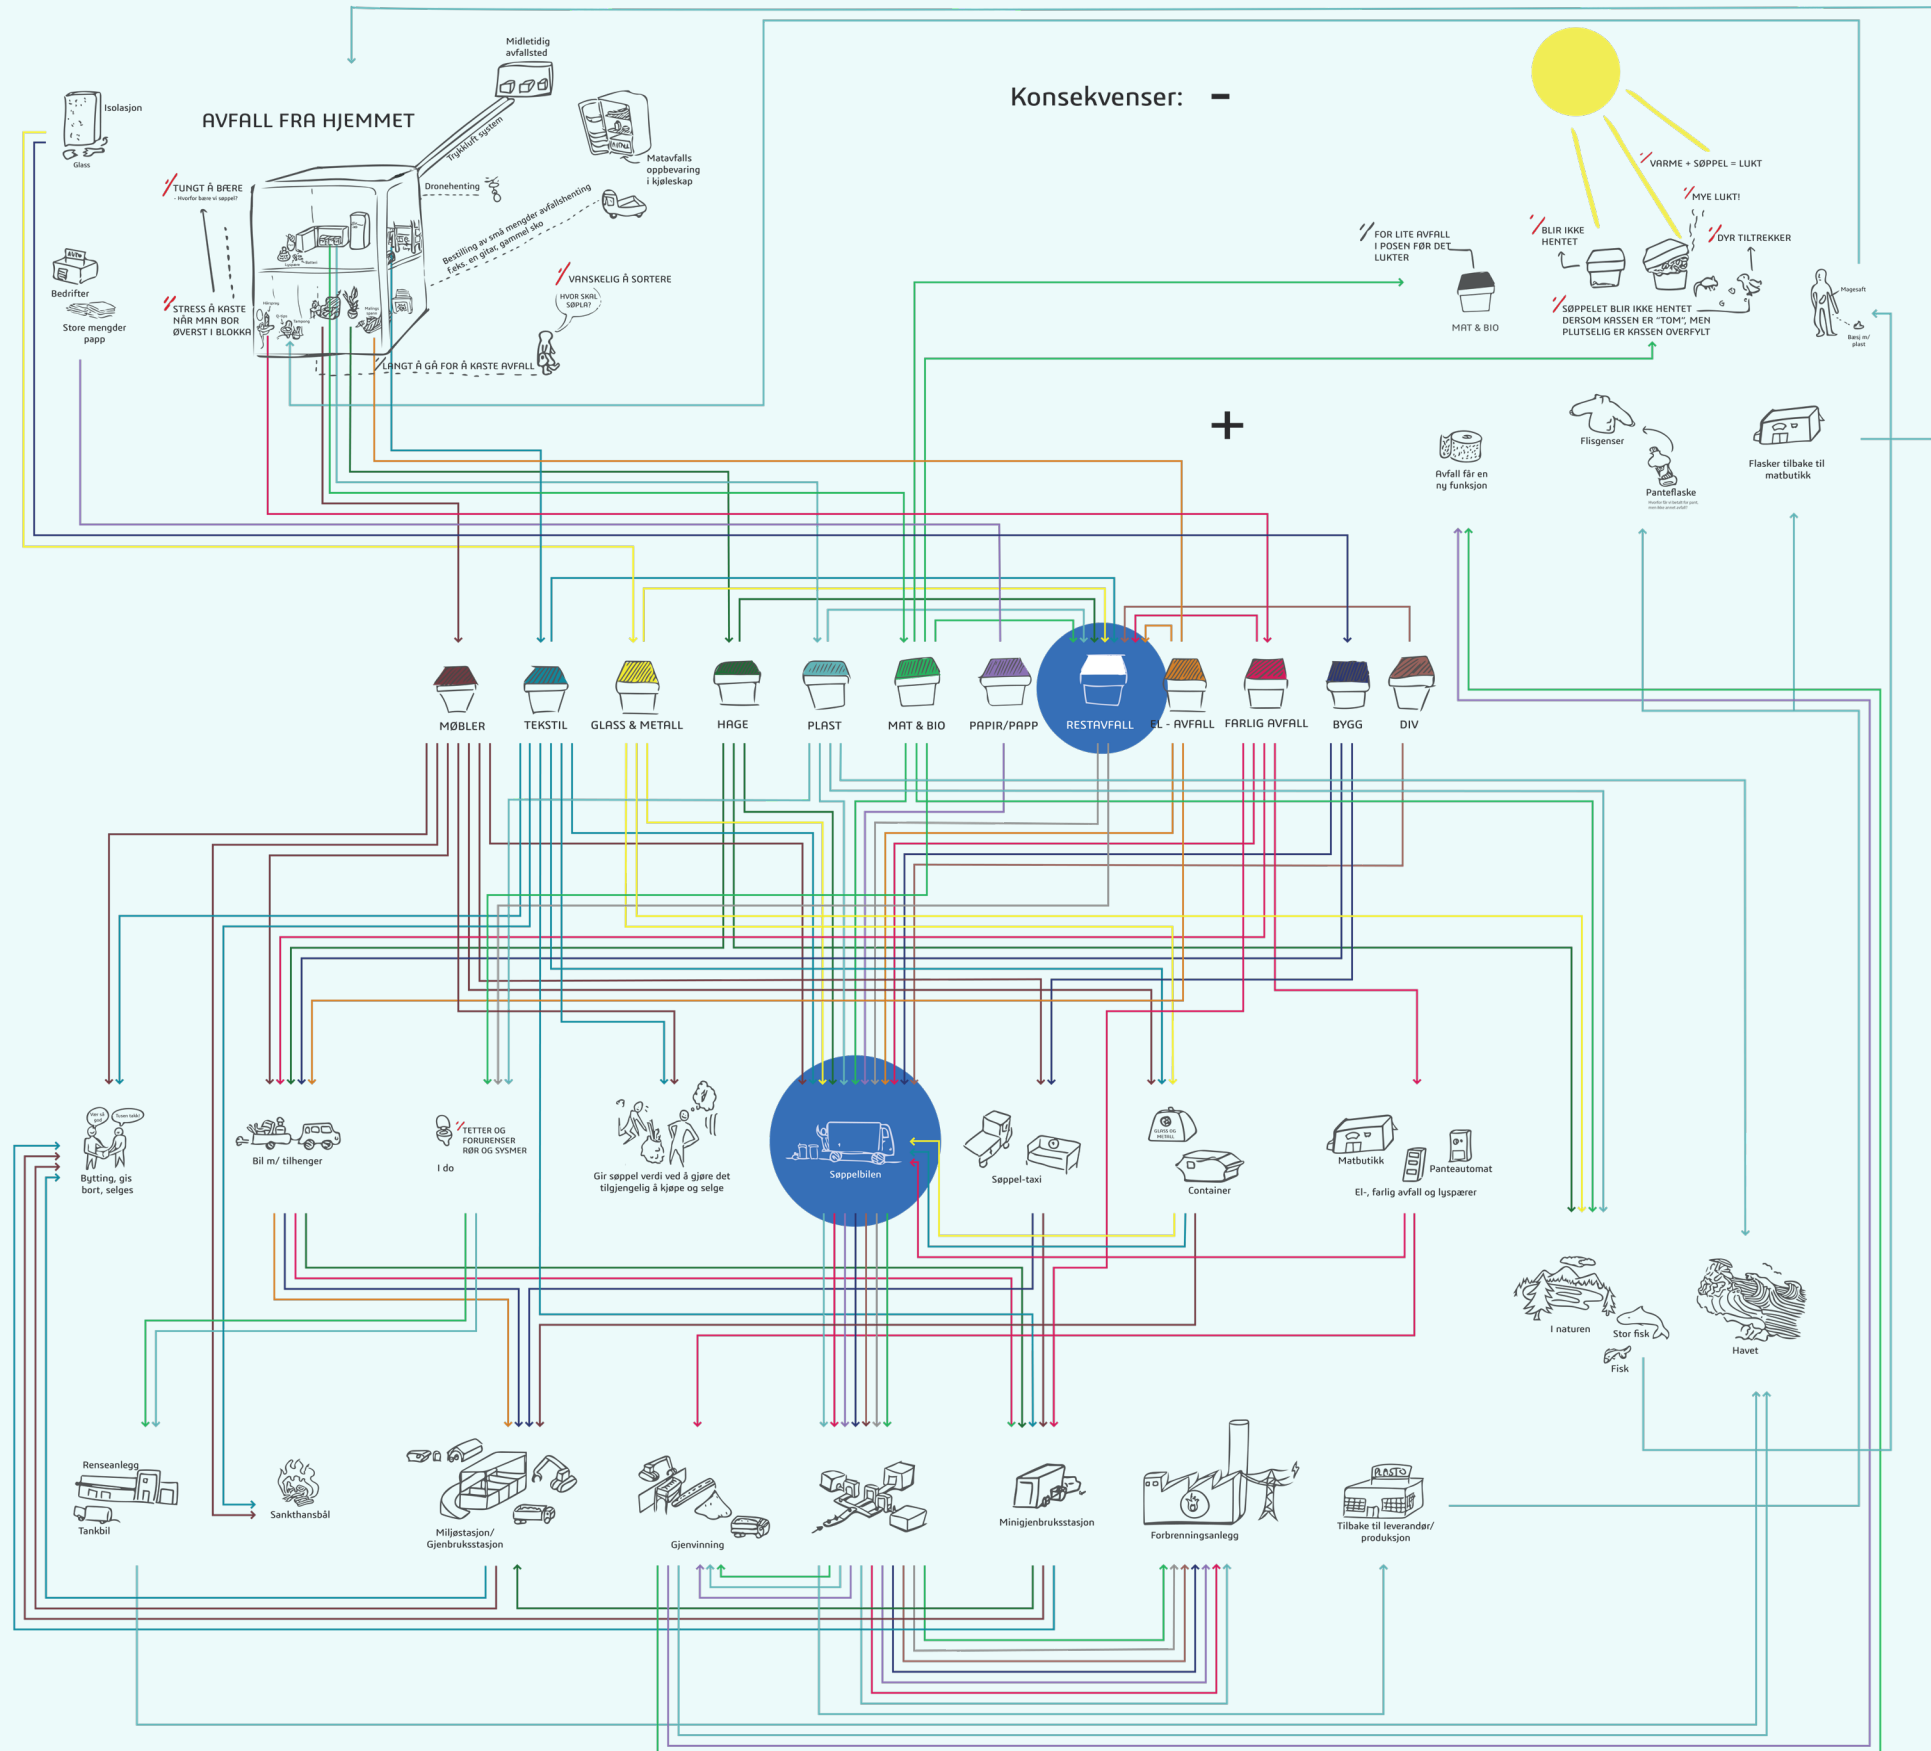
Midletidig avfallsted

Isolasjon

Glass

AVFALL FRA HJEMMET

Trykkluft system

Matavfalls oppbevaring i kjøleskap

Konsekvenser: -

TUNGT Å BÆRE
- Hvorfor bære vi søppel?

Dronehenting

Bestilling av små mengder avfallshenting feks. en gitar, gammel sko

Bedrifter

Store mengder papp

STRESS Å KASTE NÅR MAN BOR ØVERST I BLOKKA

VANSKELIG Å SORTERE

HVOR SKAL SØPLA?

LANGT Å GÅ FOR Å KASTE AVFALL

VARME + SØPPEL = LUKT

MYE LUKT!

FOR LITE AVFALL I POSEN FØR DET LUKTER

BLIR IKKE HENTET

DYR TILTREKKER

MAT & BIO

SØPPELET BLIR IKKE HENTET DERSOM KASSEN ER "TOM", MEN PLUTSELIG ER KASSEN OVERFYLT

Magesaft

Bæsj m/ plast

+

Flisgenser

Avfall får en ny funksjon

Panteflaske

Flasker tilbake til matbutikk

MØBLER

TEKSTIL

GLASS & METALL

HAGE

PLAST

MAT & BIO

PAPIR/PAPP

RESTAVFALL

EL - AVFALL

FARLIG AVFALL

BYGG

DIV

Bytting, gis bort, selges

Bil m/ tilhenger

TETTER OG FORURENSER RØR OG SYSMER

I do

Gir søppel verdi ved å gjøre det tilgjengelig å kjøpe og selge

Søppelbilen

Søppel-taxi

GLASS OG METALL

Container

Matbutikk

Panteautomat

El-, farlig avfall og lyspærer

I naturen

Stor fisk

Fisk

Havet

Renseanlegg

Tankbil

Sankthansbål

Miljøstasjon/ Gjenbruksstasjon

Gjenvinning

Minigjenbruksstasjon

Forbrenningsanlegg

PLASTO

Tilbake til leverandør/ produksjon